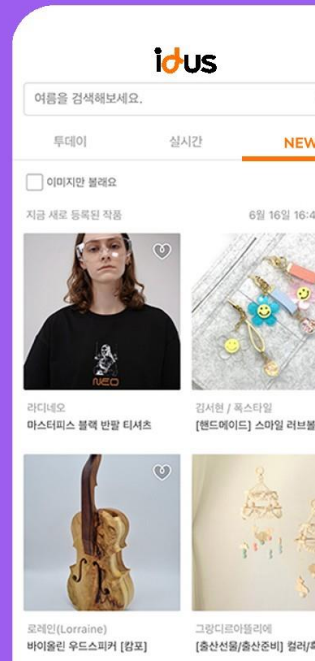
idus

여름을 검색해보세요.

투데이

실시간

NEW

이미지만 볼래요

지금 새로 등록된 작품

6월 16일 16:4

NEO

라디네오

마스터피스 블랙 반팔 티셔츠

김서현 / 폭스타일

[핸드메이드] 스마일 러브볼

로레인(Lorraine)

바이올린 우드스피커 [캄포]

그랑디르아뜰리에

[출산선물/출산준비] 컬러/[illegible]